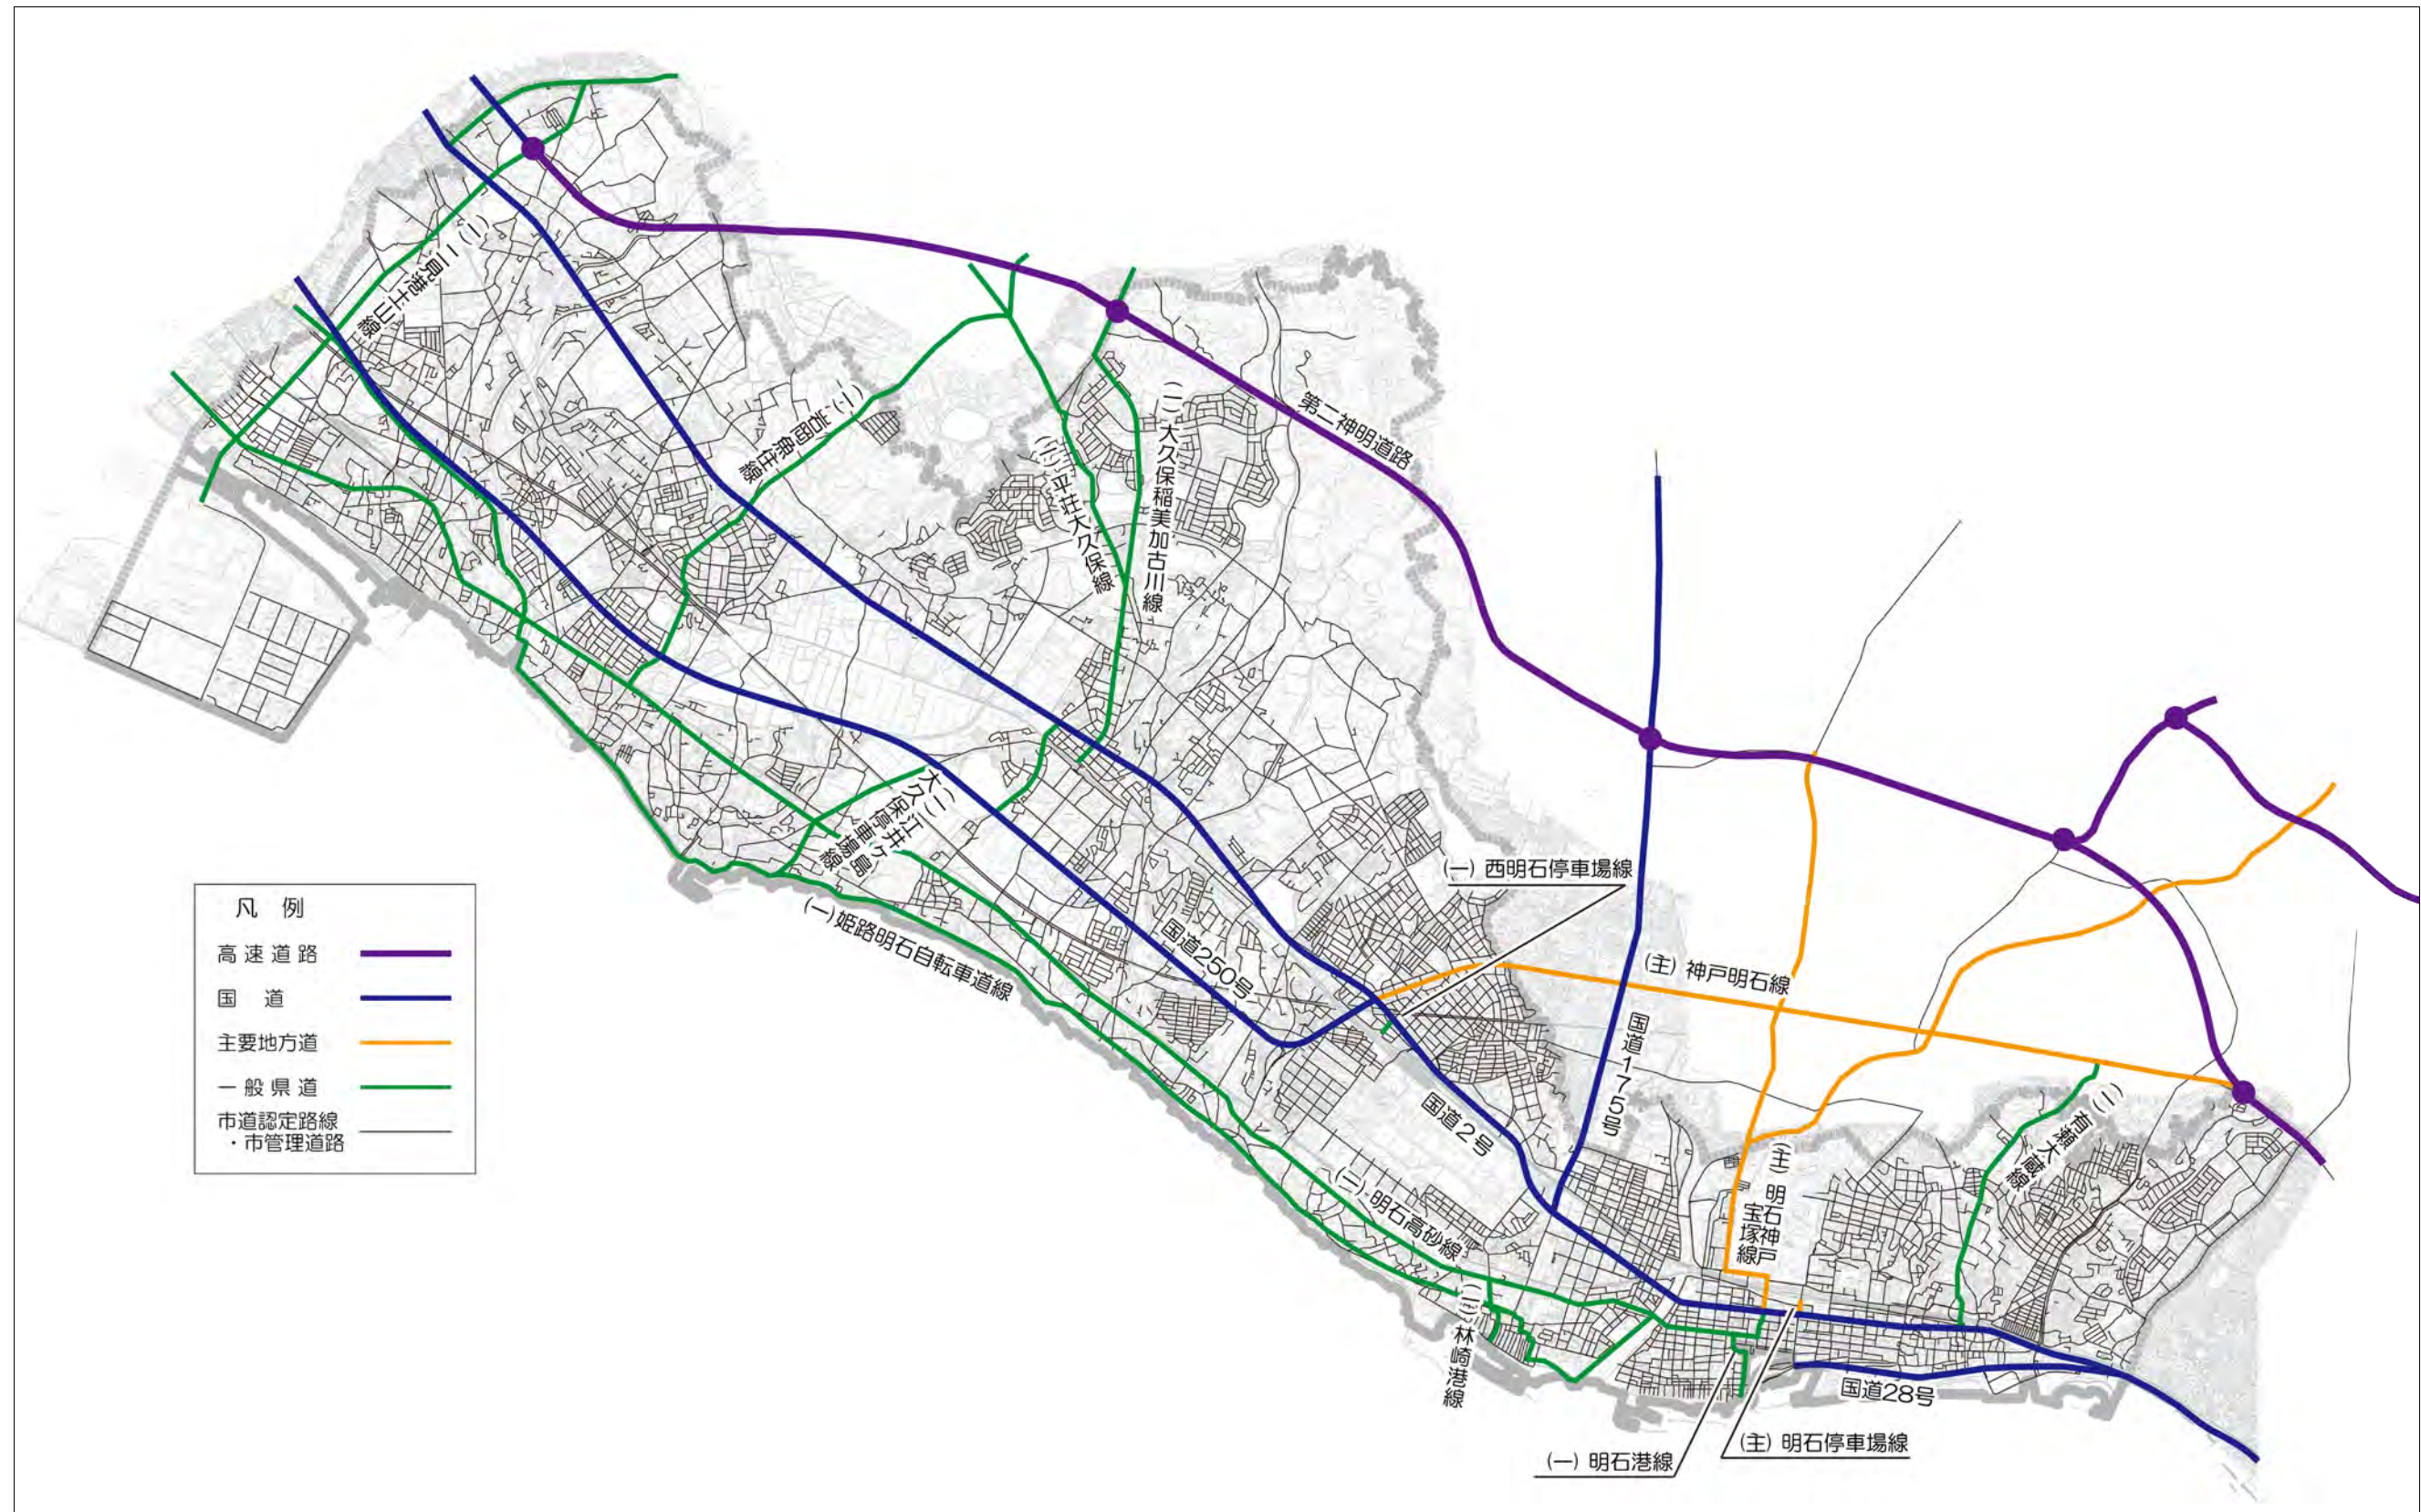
(一) 二見港土山線

(一) 岩岡魚住線

(一) 平荘大久保線

(一) 大久保稲美加古川線

第二神明道路

(一) 大久保江井ヶ島停車場線

(一) 姫路明石自転車道線

国道250号

(一) 西明石停車場線

(主) 神戸明石線

国道175号

国道2号

(主) 明石神戸宝塚線

(一) 有瀬大蔵線

(一) 明石高砂線

(一) 林崎港線

国道28号

(一) 明石港線

(主) 明石停車場線

凡例

高速道路

国道

主要地方道

一般県道

市道認定路線・市管理道路